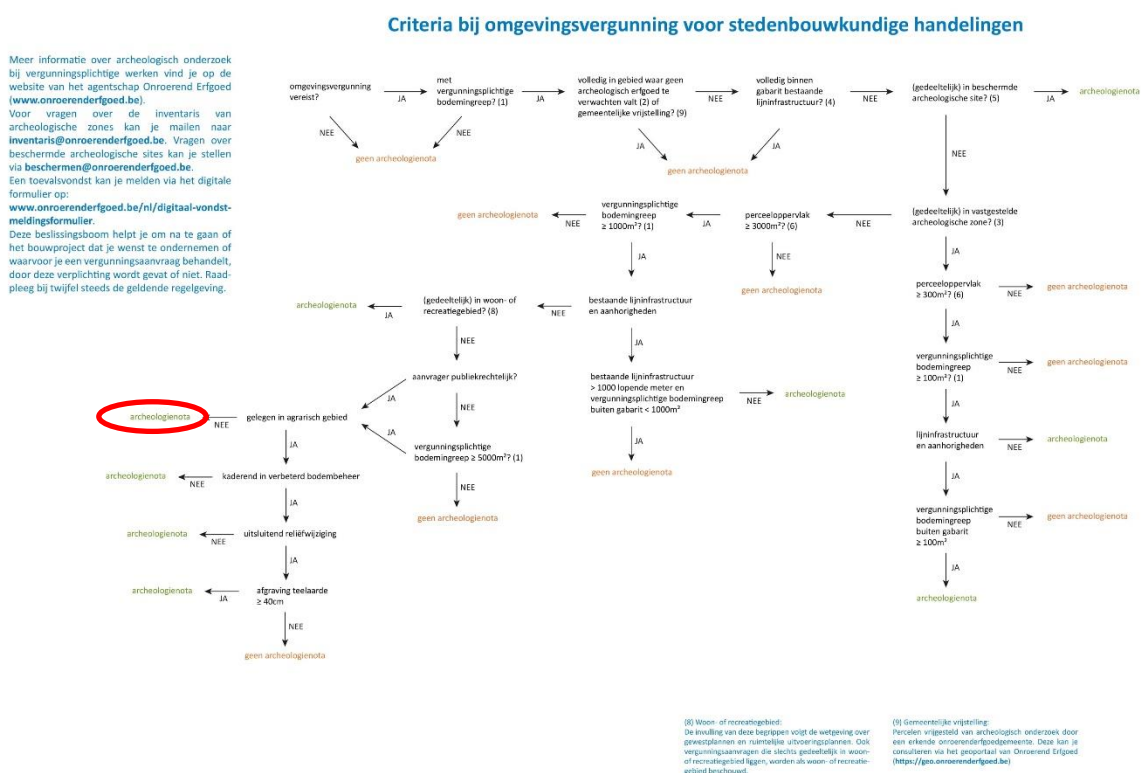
Criteria bij omgevingsvergunning voor stedenbouwkundige handelingen

Meer informatie over archeologisch onderzoek bij vergunningsplichtige werken vind je op de website van het agentschap Onroerend Erfgoed (www.onroerenderfgoed.be).
Voor vragen over de inventaris van archeologische zones kan je mailen naar inventaris@onroerenderfgoed.be. Vragen over beschermde archeologische sites kan je stellen via beschermen@onroerenderfgoed.be.
Een toevalsvondst kan je melden via het digitale formulier op:
www.onroerenderfgoed.be/nl/digitaal-vondstmeldingsformulier.
Deze beslissingsboom helpt je om na te gaan of het bouwproject dat je wenst te ondernemen of waarvoor je een vergunningsaanvraag behandelt, door deze verplichting wordt gevat of niet. Raadpleeg bij twijfel steeds de geldende regelgeving.

omgevingsvergunning vereist?
JA
NEE
met vergunningsplichtige bodemingreep? (1)
NEE
geen archeologienota
JA
volledig in gebied waar geen archeologisch erfgoed te verwachten valt (2) of gemeentelijke vrijstelling? (9)
NEE
JA
volledig binnen gabarit bestaande lijninfrastructuur? (4)
JA
geen archeologienota
NEE
(gedeeltelijk) in beschermde archeologische site? (5)
JA
archeologienota
NEE
(gedeeltelijk) in vastgestelde archeologische zone? (3)
NEE
perceeloppervlak ≥ 3000m² (6)
JA
NEE
geen archeologienota
vergunningsplichtige bodemingreep ≥ 1000m²? (1)
NEE
geen archeologienota
JA
bestaande lijninfrastructuur en aanhorigheden
NEE
(gedeeltelijk) in woon- of recreatiegebied? (8)
JA
archeologienota
NEE
aanvrager publiekrechtelijk?
JA
NEE
vergunningsplichtige bodemingreep ≥ 5000m²? (1)
JA
NEE
geen archeologienota
gelegen in agrarisch gebied
NEE
archeologienota
JA
kaderend in verbeterd bodembeheer
NEE
archeologienota
JA
uitsluitend reliëfwijziging
NEE
archeologienota
JA
afgraving teelaarde ≥ 40cm
JA
archeologienota
NEE
geen archeologienota
JA
bestaande lijninfrastructuur > 1000 lopende meter en vergunningsplichtige bodemingreep buiten gabarit < 1000m²
NEE
archeologienota
JA
geen archeologienota
JA
perceeloppervlak ≥ 300m² (6)
NEE
geen archeologienota
JA
vergunningsplichtige bodemingreep ≥ 100m²? (1)
NEE
geen archeologienota
JA
lijninfrastructuur en aanhorigheden
NEE
archeologienota
JA
vergunningsplichtige bodemingreep buiten gabarit ≥ 100m²
NEE
geen archeologienota
JA
archeologienota

(8) Woon- of recreatiegebied:
De invulling van deze begrippen volgt de wetgeving over gewestplannen en ruimtelijke uitvoeringsplannen. Ook vergunningsaanvragen die slechts gedeeltelijk in woon- of recreatiegebied liggen, worden als woon- of recreatiegebied beschouwd.

(9) Gemeentelijke vrijstelling:
Percelen vrijgesteld van archeologisch onderzoek door een erkende onroerenderfgoedgemeente. Deze kan je consulteren via het geoportaal van Onroerend Erfgoed (https://geo.onroerenderfgoed.be)